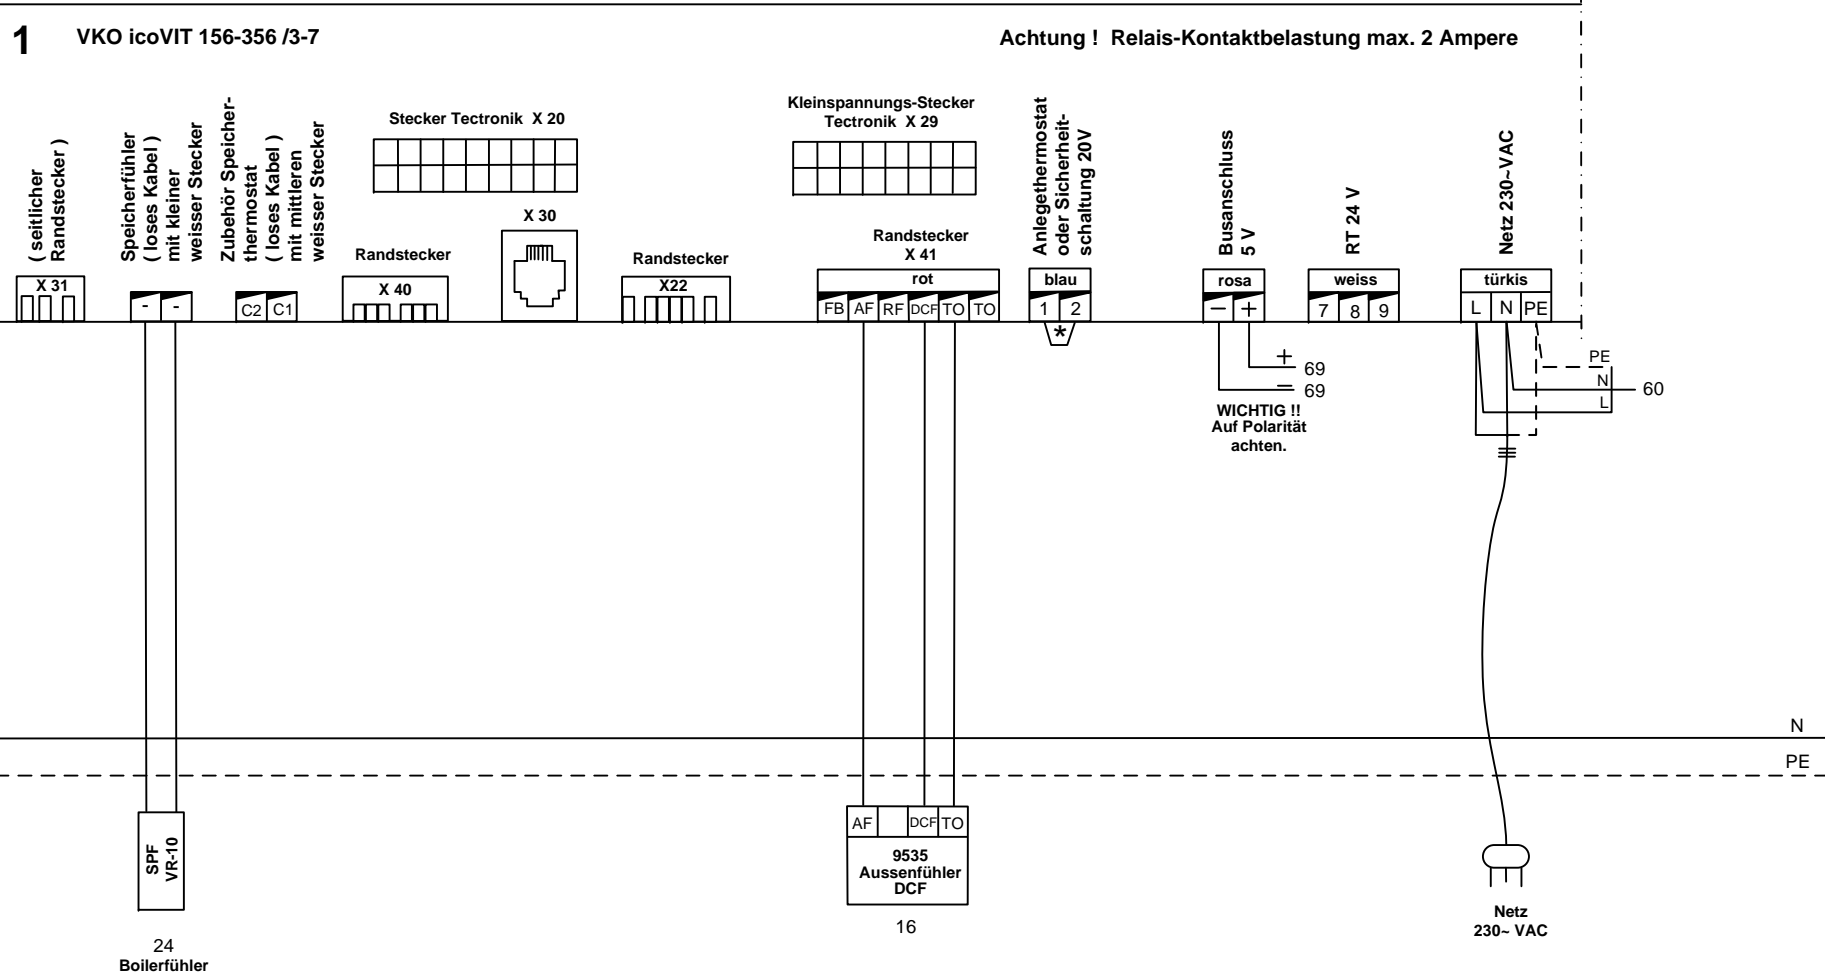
1 VKO icoVIT 156-356 /3-7

Achtung ! Relais-Kontaktbelastung max. 2 Ampere

( seitlicher Randstecker )

X 31

Speicherfühler ( loses Kabel ) mit kleiner weisser Stecker

- -

Zubehör Speicherthermostat ( loses Kabel ) mit mittleren weisser Stecker

C2 C1

Randstecker

X 40

Stecker Tectronik X 20

X 30

Randstecker

X22

Kleinspannungs-Stecker Tectronik X 29

Randstecker X 41

rot

FB AF RF DCF TO TO

Anlegethermostat oder Sicherheitschaltung 20V

blau

1 2

*

Busanschluss 5 V

rosa

− +

+ 69

− 69

WICHTIG !! Auf Polarität achten.

RT 24 V

weiss

7 8 9

Netz 230~VAC

türkis

L N PE

PE

N

L

60

N

PE

SPF VR-10

24 Boilerfühler

AF DCF TO

9535 Aussenfühler DCF

16

Netz 230~ VAC